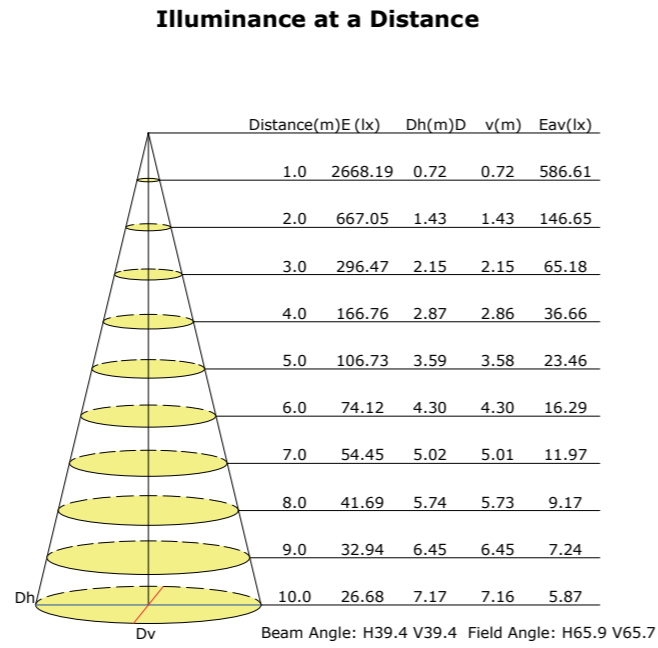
Illuminance at a Distance

| Distance(m) | E (lx) | Dh(m) | Dv(m) | Eav(lx) |
|---|---|---|---|---|
| 1.0 | 2668.19 | 0.72 | 0.72 | 586.61 |
| 2.0 | 667.05 | 1.43 | 1.43 | 146.65 |
| 3.0 | 296.47 | 2.15 | 2.15 | 65.18 |
| 4.0 | 166.76 | 2.87 | 2.86 | 36.66 |
| 5.0 | 106.73 | 3.59 | 3.58 | 23.46 |
| 6.0 | 74.12 | 4.30 | 4.30 | 16.29 |
| 7.0 | 54.45 | 5.02 | 5.01 | 11.97 |
| 8.0 | 41.69 | 5.74 | 5.73 | 9.17 |
| 9.0 | 32.94 | 6.45 | 6.45 | 7.24 |
| 10.0 | 26.68 | 7.17 | 7.16 | 5.87 |

Dh

Dv

Beam Angle: H39.4 V39.4 Field Angle: H65.9 V65.7